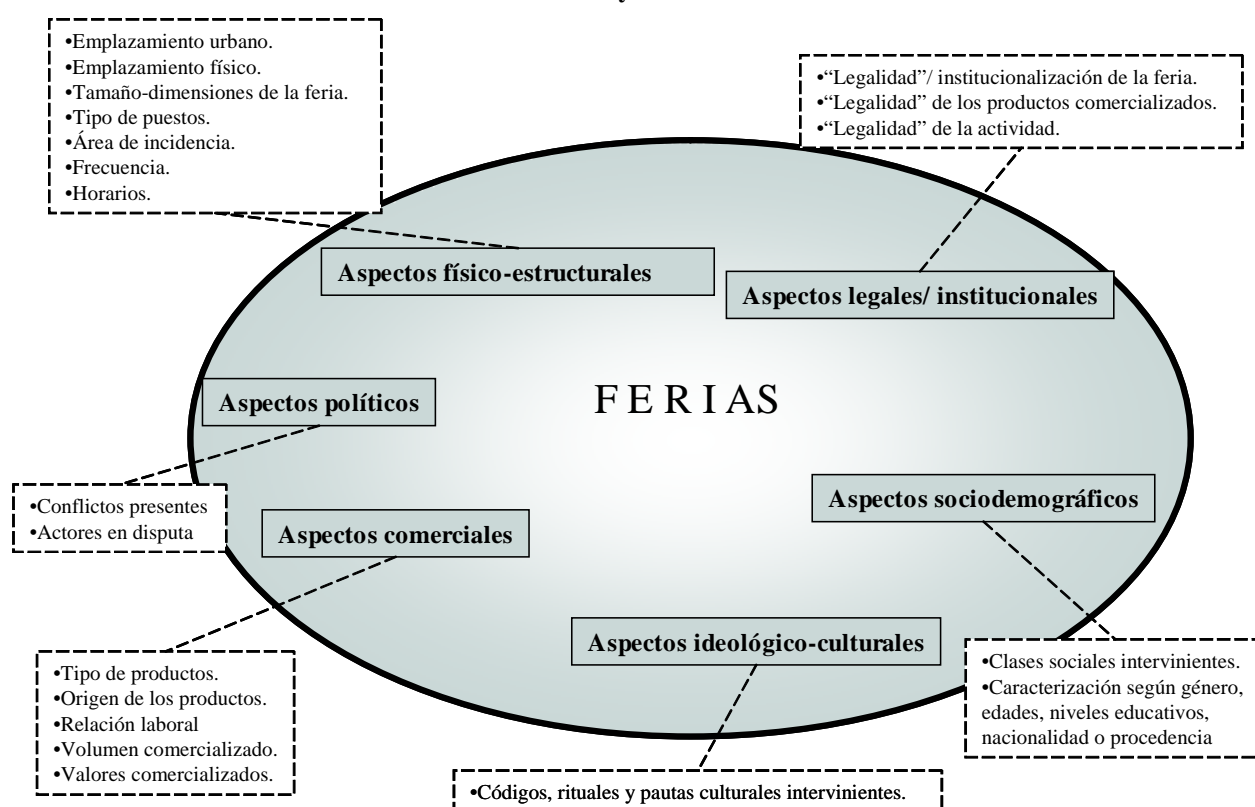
•Emplazamiento urbano.
•Emplazamiento físico.
•Tamaño-dimensiones de la feria.
•Tipo de puestos.
•Área de incidencia.
•Frecuencia.
•Horarios.

•"Legalidad"/ institucionalización de la feria.
•"Legalidad" de los productos comercializados.
•"Legalidad" de la actividad.

Aspectos físico-estructurales

Aspectos legales/ institucionales

Aspectos políticos

FERIAS

•Conflictos presentes
•Actores en disputa

Aspectos comerciales

Aspectos sociodemográficos

Aspectos ideológico-culturales

•Tipo de productos.
•Origen de los productos.
•Relación laboral
•Volumen comercializado.
•Valores comercializados.

•Clases sociales intervinientes.
•Caracterización según género, edades, niveles educativos, nacionalidad o procedencia

•Códigos, rituales y pautas culturales intervinientes.